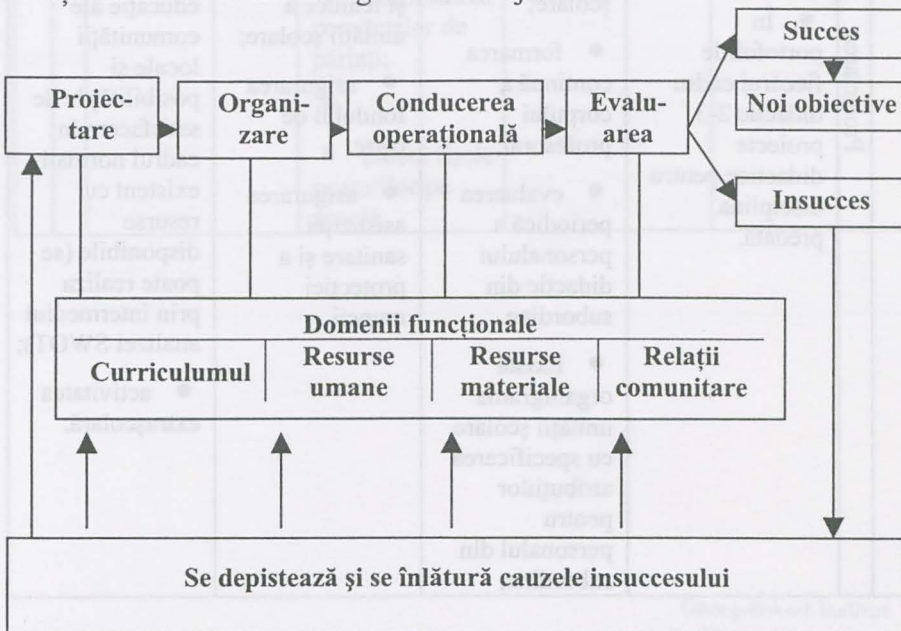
Proiectare

Organizare

Conducerea operațională

Evaluarea

Succes

Noi obiective

Insucces

Domenii funcționale

Curriculumul

Resurse umane

Resurse materiale

Relații comunitare

Se depistează și se înlătură cauzele insuccesului